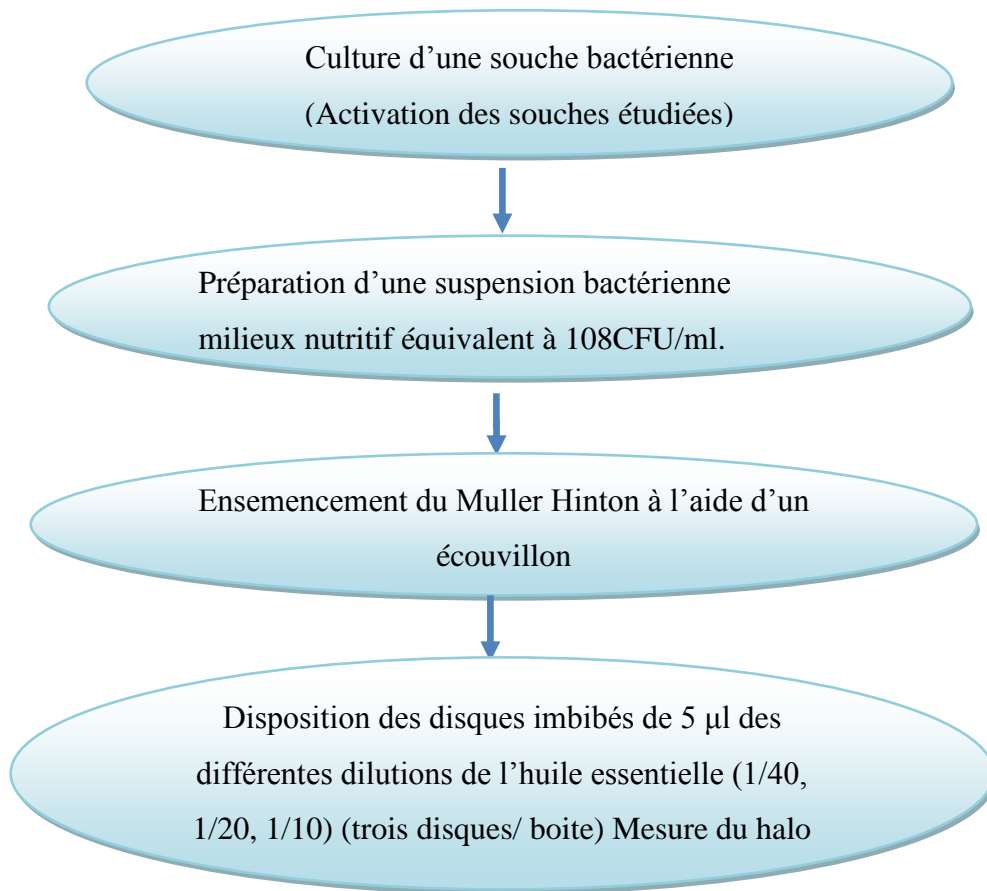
Culture d’une souche bactérienne
(Activation des souches étudiées)

Préparation d’une suspension bactérienne
milieux nutritif équivalent à 108CFU/ml.

Ensemencement du Muller Hinton à l’aide d’un écouvillon

Disposition des disques imbibés de 5 µl des différentes dilutions de l’huile essentielle (1/40, 1/20, 1/10) (trois disques/ boite) Mesure du halo